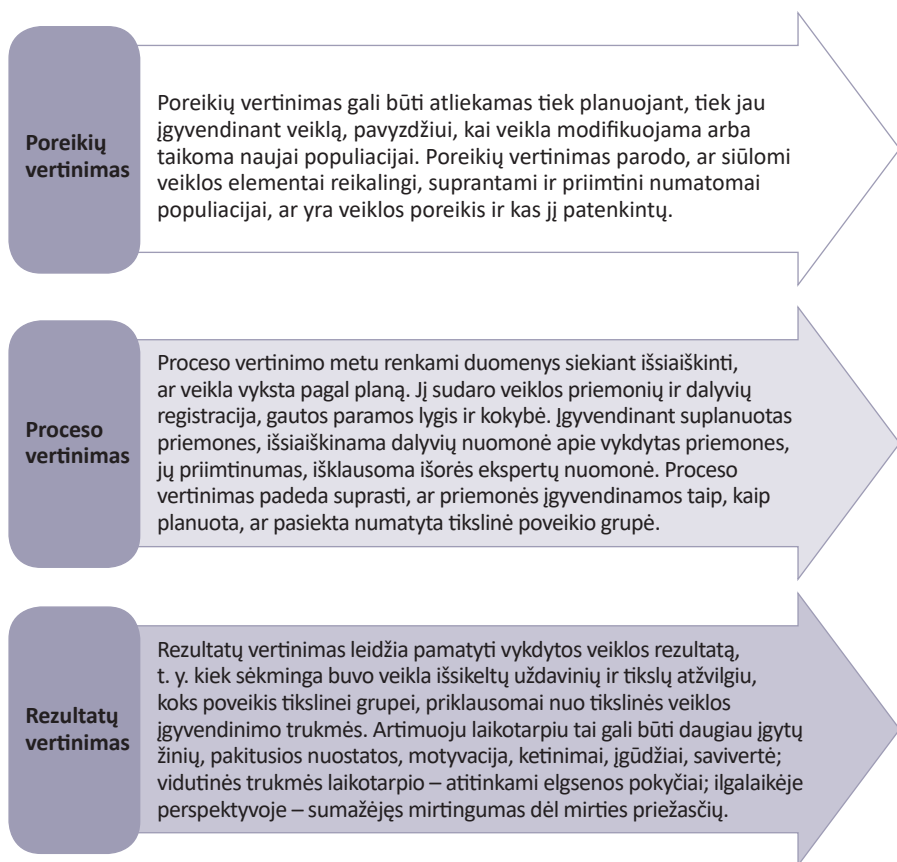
Poreikių vertinimas

Poreikių vertinimas gali būti atliekamas tiek planuojant, tiek jau įgyvendinant veiklą, pavyzdžiui, kai veikla modifikuojama arba taikoma naujai populiacijai. Poreikių vertinimas parodo, ar siūlomi veiklos elementai reikalingi, suprantami ir priimtini numatomai populiacijai, ar yra veiklos poreikis ir kas jį patenkintų.

Proceso vertinimas

Proceso vertinimo metu renkami duomenys siekiant išsiaiškinti, ar veikla vyksta pagal planą. Jį sudaro veiklos priemonių ir dalyvių registracija, gautos paramos lygis ir kokybė. Įgyvendinant suplanuotas priemones, išsiaiškinama dalyvių nuomonė apie vykdytas priemones, jų priimtinumas, išklausoma išorės ekspertų nuomonė. Proceso vertinimas padeda suprasti, ar priemonės įgyvendinamos taip, kaip planuota, ar pasiekta numatyta tikslinė poveikio grupė.

Rezultatų vertinimas

Rezultatų vertinimas leidžia pamatyti vykdytos veiklos rezultatą, t. y. kiek sėkminga buvo veikla išsikeltų uždavinių ir tikslų atžvilgiu, koks poveikis tikslinei grupei, priklausomai nuo tikslinės veiklos įgyvendinimo trukmės. Artimuoju laikotarpiu tai gali būti daugiau įgytų žinių, pakitusios nuostatos, motyvacija, ketinimai, įgūdžiai, savivertė; vidutinės trukmės laikotarpio – atitinkami elgsenos pokyčiai; ilgalaikėje perspektyvoje – sumažėjęs mirtingumas dėl mirties priežasčių.